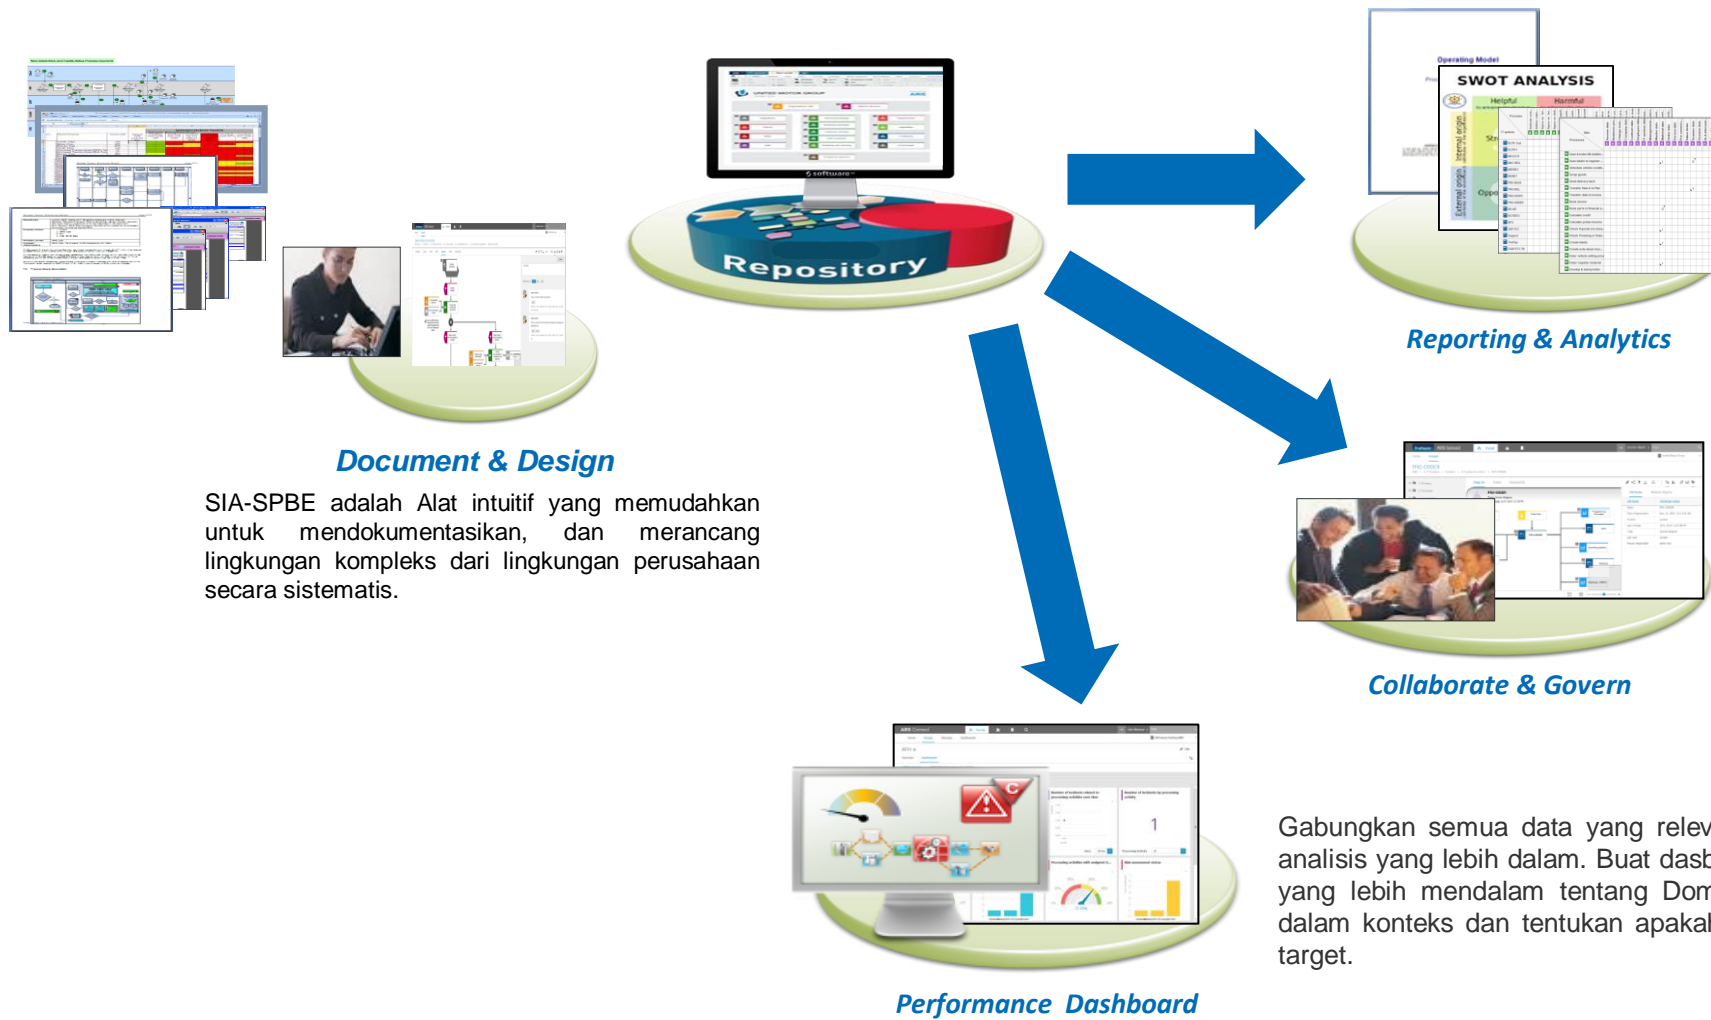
Repository

Operating Model

SWOT ANALYSIS

Helpful

Harmful

Internal origin

External origin

Reporting & Analytics

Document & Design

SIA-SPBE adalah Alat intuitif yang memudahkan untuk mendokumentasikan, dan merancang lingkungan kompleks dari lingkungan perusahaan secara sistematis.

Collaborate & Govern

Gabungkan semua data yang relev analisis yang lebih dalam. Buat dasb yang lebih mendalam tentang Dom dalam konteks dan tentukan apakal target.

Performance Dashboard